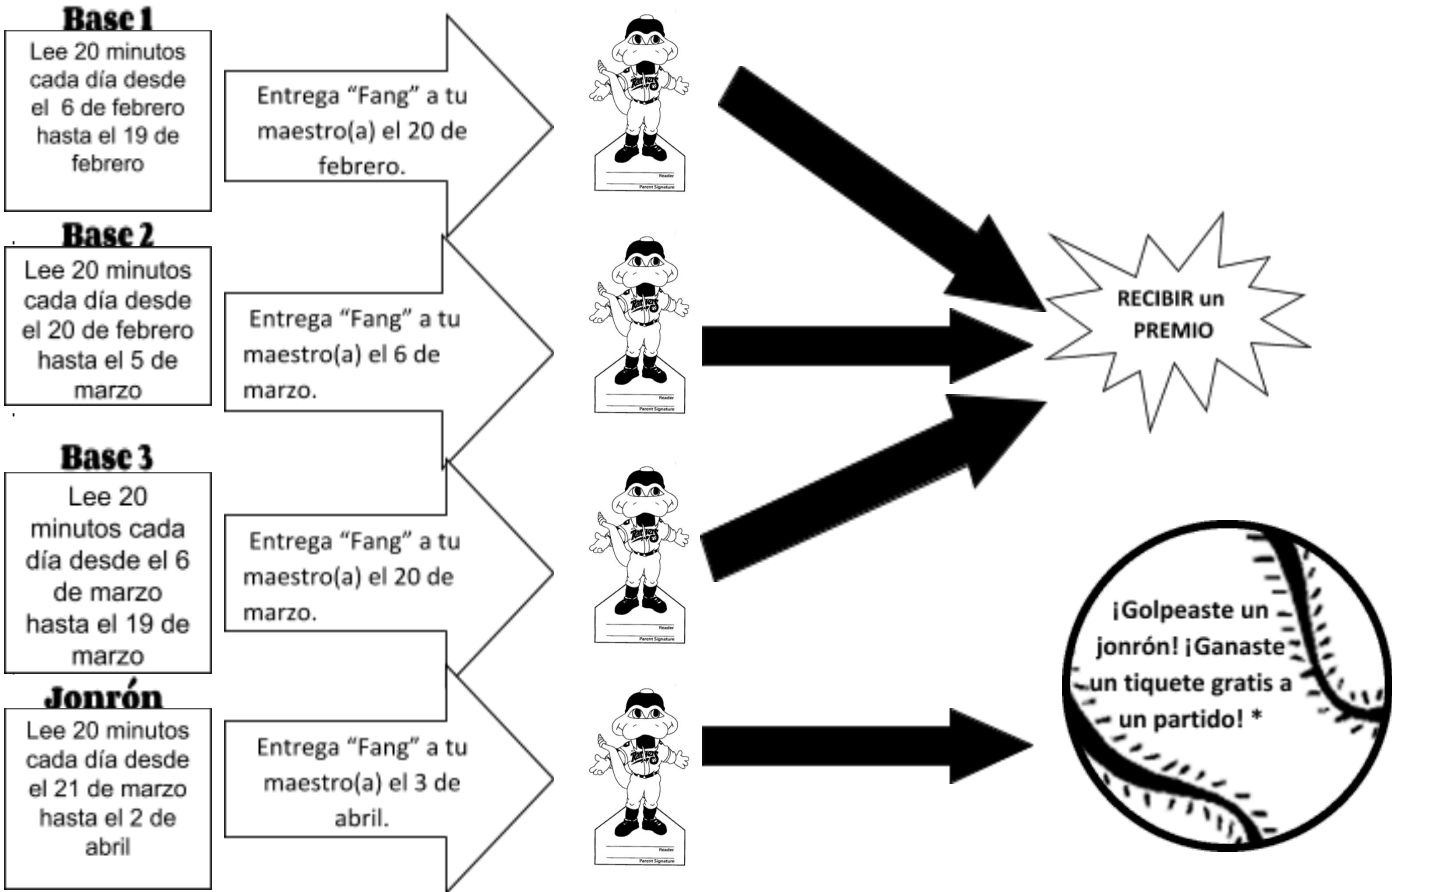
Base 1

Lee 20 minutos cada día desde el 6 de febrero hasta el 19 de febrero

Entrega "Fang" a tu maestro(a) el 20 de febrero.

Reader
Parent Signature

Base 2

Lee 20 minutos cada día desde el 20 de febrero hasta el 5 de marzo

Entrega "Fang" a tu maestro(a) el 6 de marzo.

Reader
Parent Signature

RECIBIR un PREMIO

Base 3

Lee 20 minutos cada día desde el 6 de marzo hasta el 19 de marzo

Entrega "Fang" a tu maestro(a) el 20 de marzo.

Reader
Parent Signature

Jonrón

Lee 20 minutos cada día desde el 21 de marzo hasta el 2 de abril

Entrega "Fang" a tu maestro(a) el 3 de abril.

Reader
Parent Signature

¡Golpeaste un jonrón! ¡Ganaste un tiquete gratis a un partido! *